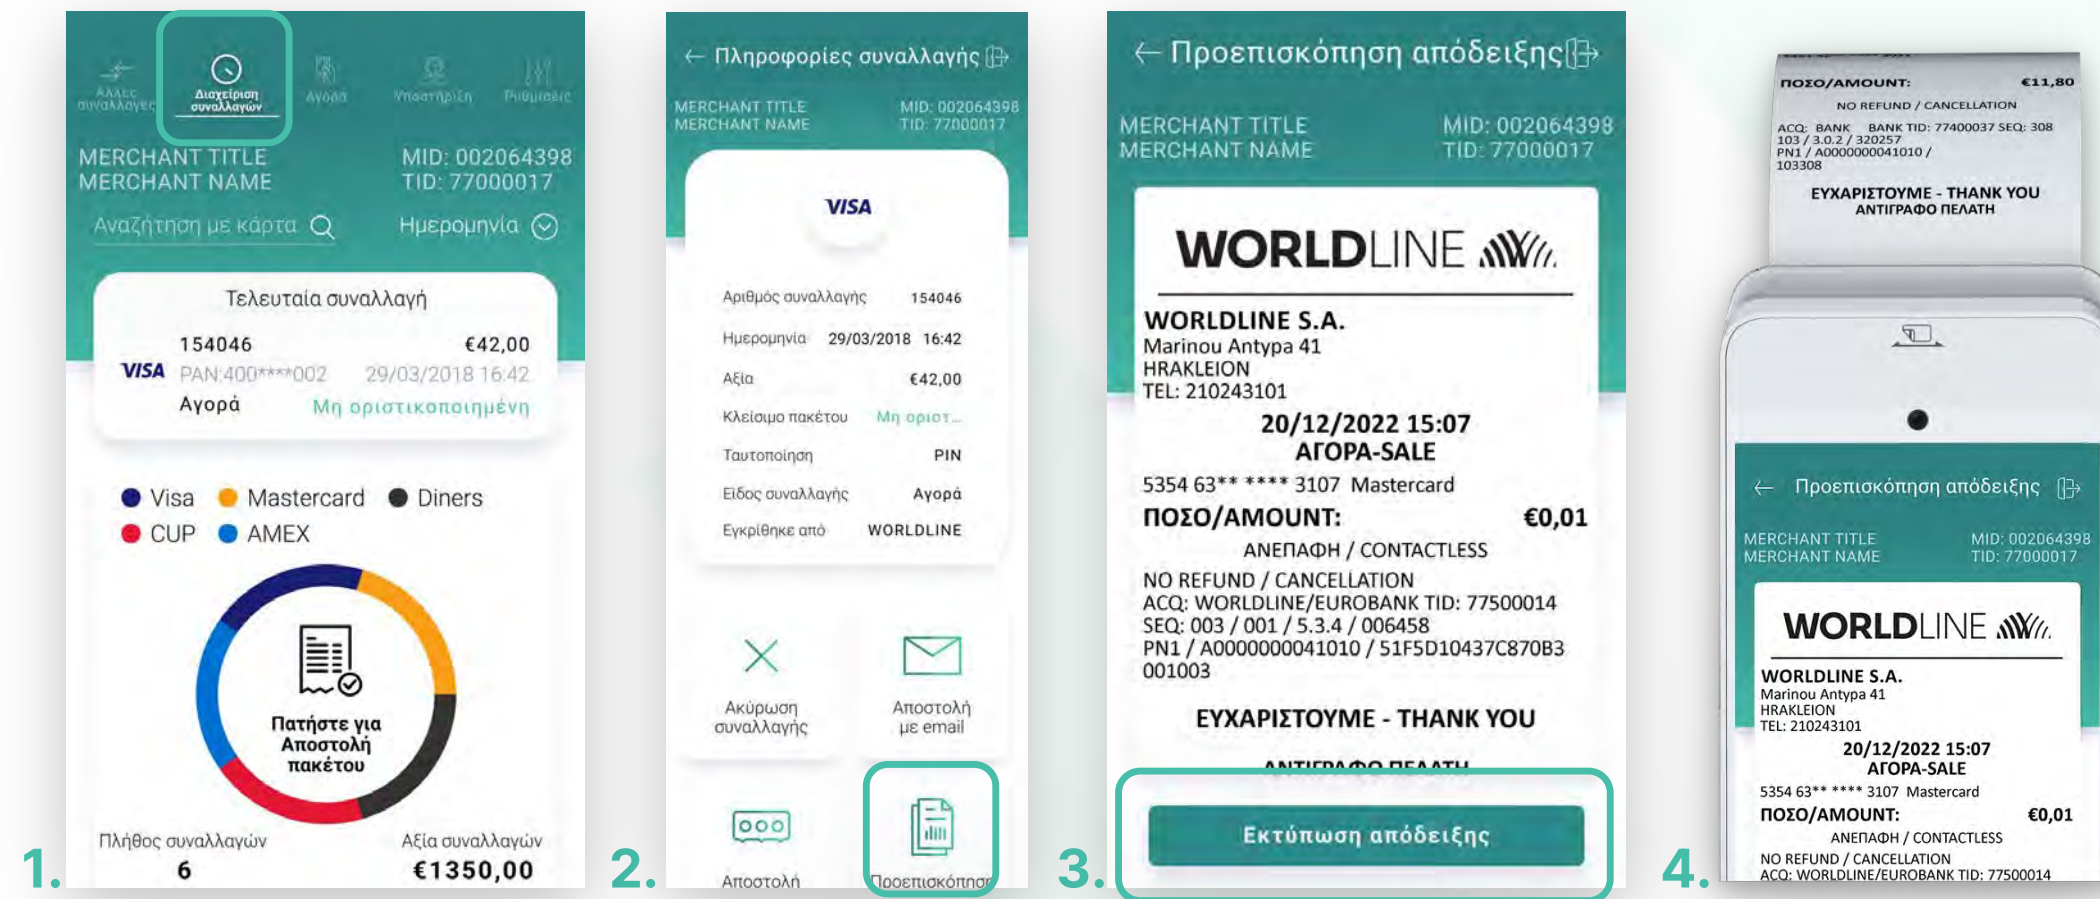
1.

Άλλες συναλλαγές
Διαχείριση συναλλαγών
Αγορά
Υποστήριξη
Ρυθμίσεις

MERCHANT TITLE
MERCHANT NAME
MID: 002064398
TID: 77000017

Αναζήτηση με κάρτα
Ημερομηνία

Τελευταία συναλλαγή
154046 €42,00
VISA PAN:400****002 29/03/2018 16:42
Αγορά Μη οριστικοποιημένη

Visa Mastercard Diners
CUP AMEX

Πατήστε για Αποστολή πακέτου

Πλήθος συναλλαγών
6
Αξία συναλλαγών
€1350,00

2.

Πληροφορίες συναλλαγής

MERCHANT TITLE
MERCHANT NAME
MID: 002064398
TID: 77000017

VISA

| | |
|---|---|
| Αριθμός συναλλαγής | 154046 |
| Ημερομηνία | 29/03/2018 16:42 |
| Αξία | €42,00 |
| Κλείσιμο πακέτου | Μη οριστ... |
| Ταυτοποίηση | PIN |
| Είδος συναλλαγής | Αγορά |
| Εγκρίθηκε από | WORLDLINE |

Ακύρωση συναλλαγής
Αποστολή με email
Αποστολή
Προεπισκόπηση

3.

Προεπισκόπηση απόδειξης

MERCHANT TITLE
MERCHANT NAME
MID: 002064398
TID: 77000017

WORLDLINE
WORLDLINE S.A.
Marinou Antypa 41
HRAKLEION
TEL: 210243101
20/12/2022 15:07
ΑΓΟΡΑ-SALE
5354 63** **** 3107 Mastercard
ΠΟΣΟ/AMOUNT: €0,01
ΑΝΕΠΑΦΗ / CONTACTLESS
NO REFUND / CANCELLATION
ACQ: WORLDLINE/EUROBANK TID: 77500014
SEQ: 003 / 001 / 5.3.4 / 006458
PN1 / A0000000041010 / 51F5D10437C870B3
001003
ΕΥΧΑΡΙΣΤΟΥΜΕ - THANK YOU
ΑΝΤΙΓΡΑΦΟ ΠΕΛΑΤΗ

Εκτύπωση απόδειξης

4.

ΠΟΣΟ/AMOUNT: €11,80
NO REFUND / CANCELLATION
ACQ: BANK BANK TID: 77400037 SEQ: 308
103 / 3.0.2 / 320257
PN1 / A0000000041010 /
103308
ΕΥΧΑΡΙΣΤΟΥΜΕ - THANK YOU
ΑΝΤΙΓΡΑΦΟ ΠΕΛΑΤΗ

Προεπισκόπηση απόδειξης

MERCHANT TITLE
MERCHANT NAME
MID: 002064398
TID: 77000017

WORLDLINE
WORLDLINE S.A.
Marinou Antypa 41
HRAKLEION
TEL: 210243101
20/12/2022 15:07
ΑΓΟΡΑ-SALE
5354 63** **** 3107 Mastercard
ΠΟΣΟ/AMOUNT: €0,01
ΑΝΕΠΑΦΗ / CONTACTLESS
NO REFUND / CANCELLATION
ACQ: WORLDLINE/EUROBANK TID: 77500014